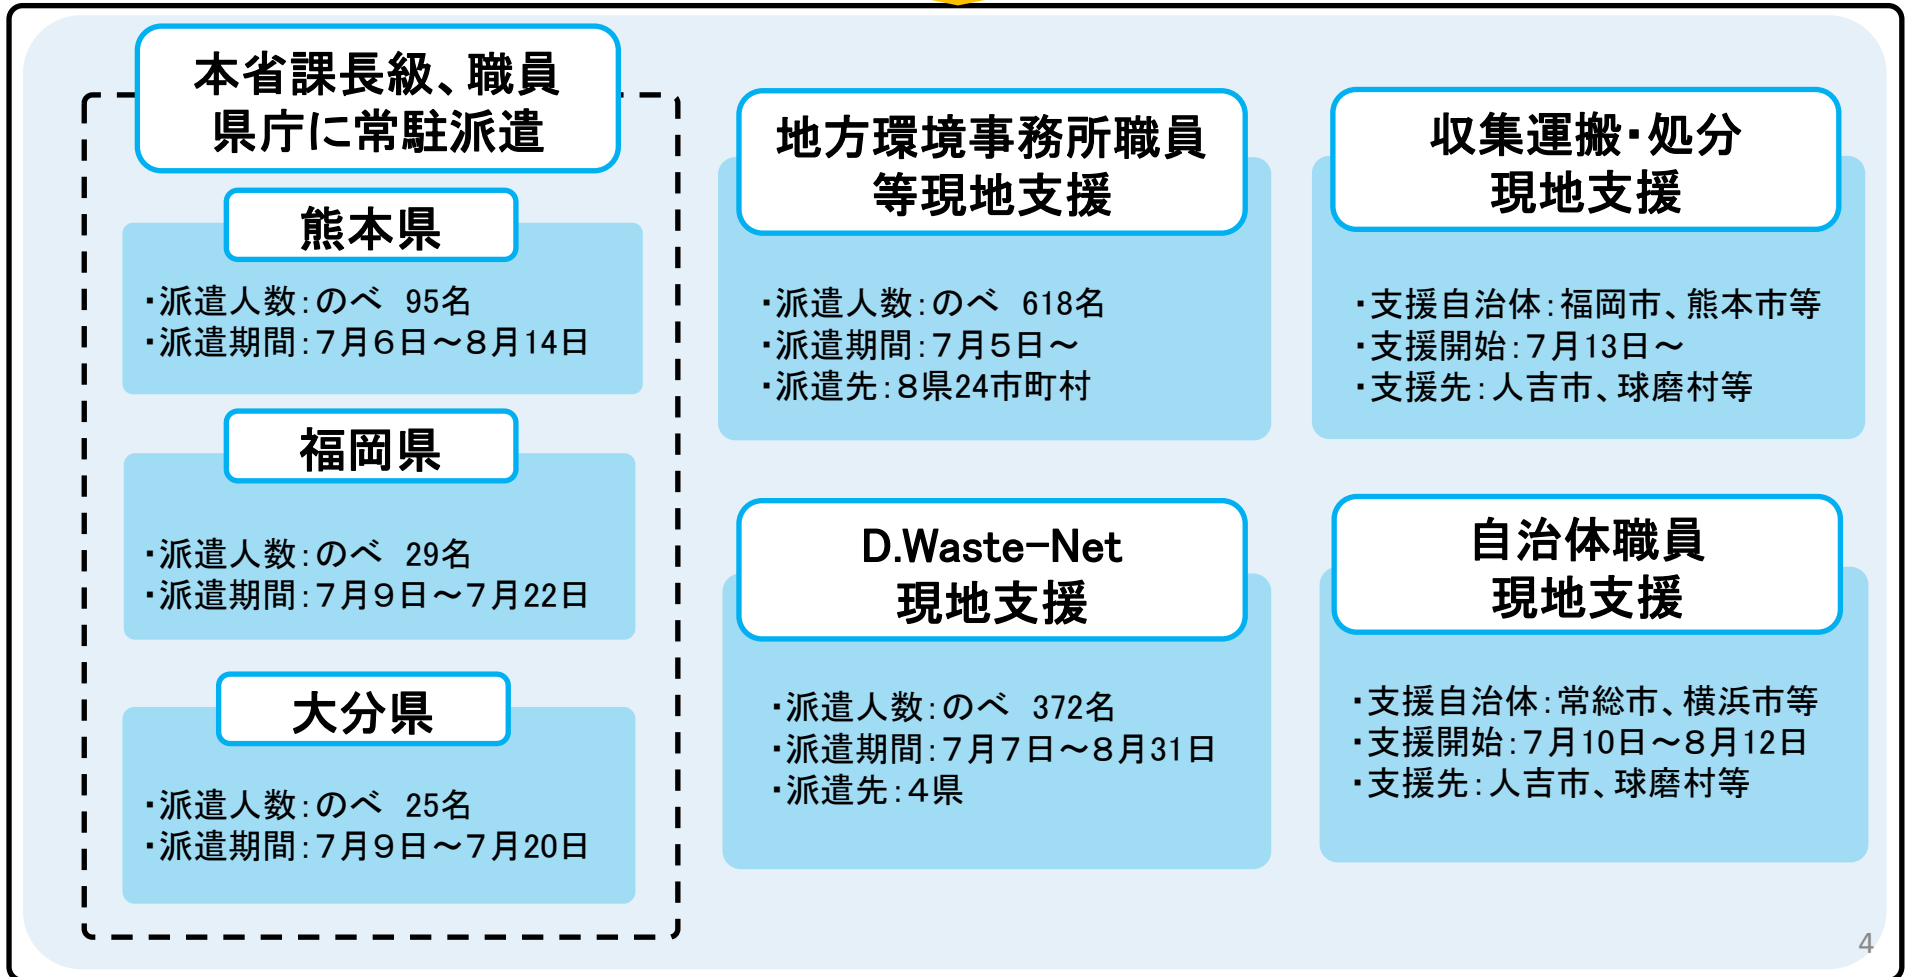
本省課長級、職員
県庁に常駐派遣

熊本県

・派遣人数：のべ　95名
・派遣期間：7月6日～8月14日

福岡県

・派遣人数：のべ　29名
・派遣期間：7月9日～7月22日

大分県

・派遣人数：のべ　25名
・派遣期間：7月9日～7月20日

地方環境事務所職員
等現地支援

・派遣人数：のべ　618名
・派遣期間：7月5日～
・派遣先：8県24市町村

D.Waste-Net
現地支援

・派遣人数：のべ　372名
・派遣期間：7月7日～8月31日
・派遣先：4県

収集運搬・処分
現地支援

・支援自治体：福岡市、熊本市等
・支援開始：7月13日～
・支援先：人吉市、球磨村等

自治体職員
現地支援

・支援自治体：常総市、横浜市等
・支援開始：7月10日～8月12日
・支援先：人吉市、球磨村等

4